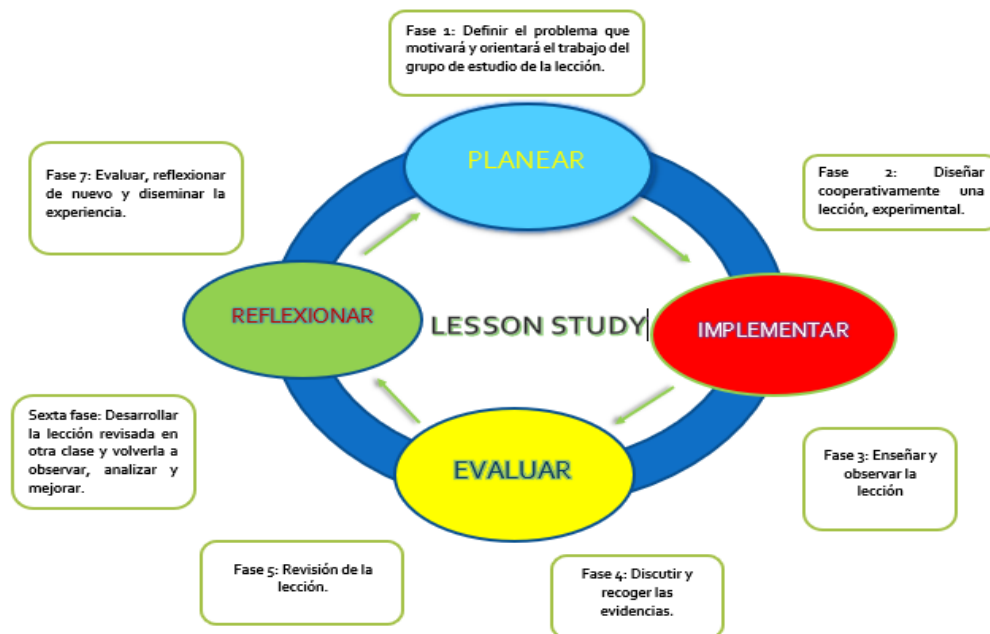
Fase 1: Definir el problema que motivará y orientará el trabajo del grupo de estudio de la lección.

Fase 7: Evaluar, reflexionar de nuevo y diseminar la experiencia.

PLANEAR

Fase 2: Diseñar cooperativamente una lección, experimental.

REFLEXIONAR

LESSON STUDY

IMPLEMENTAR

Sexta fase: Desarrollar la lección revisada en otra clase y volverla a observar, analizar y mejorar.

EVALUAR

Fase 3: Enseñar y observar la lección

Fase 5: Revisión de la lección.

Fase 4: Discutir y recoger las evidencias.